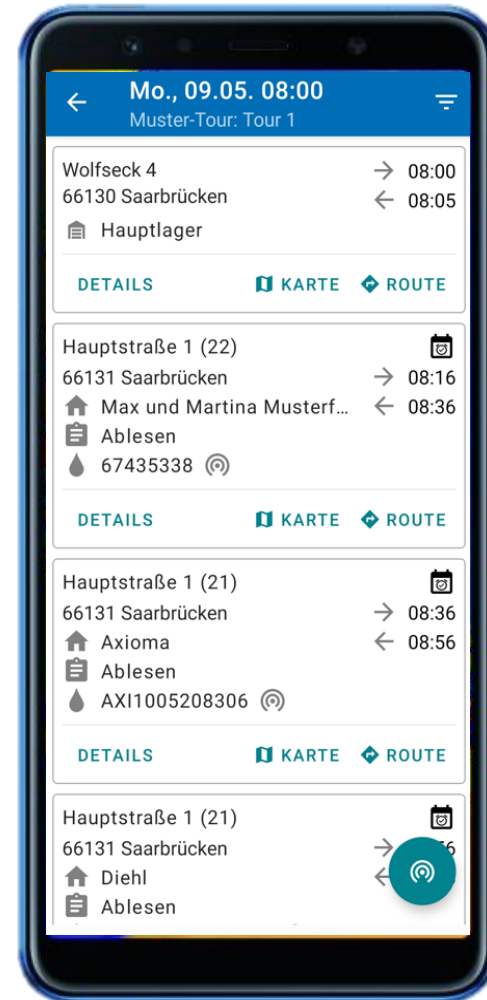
Mo., 09.05. 08:00
Muster-Tour: Tour 1

Wolfseck 4
66130 Saarbrücken
Hauptlager
08:00
08:05
DETAILS KARTE ROUTE

Hauptstraße 1 (22)
66131 Saarbrücken
Max und Martina Musterf...
Ablesen
67435338
08:16
08:36
DETAILS KARTE ROUTE

Hauptstraße 1 (21)
66131 Saarbrücken
Axioma
Ablesen
AXI1005208306
08:36
08:56
DETAILS KARTE ROUTE

Hauptstraße 1 (21)
66131 Saarbrücken
Diehl
Ablesen
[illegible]